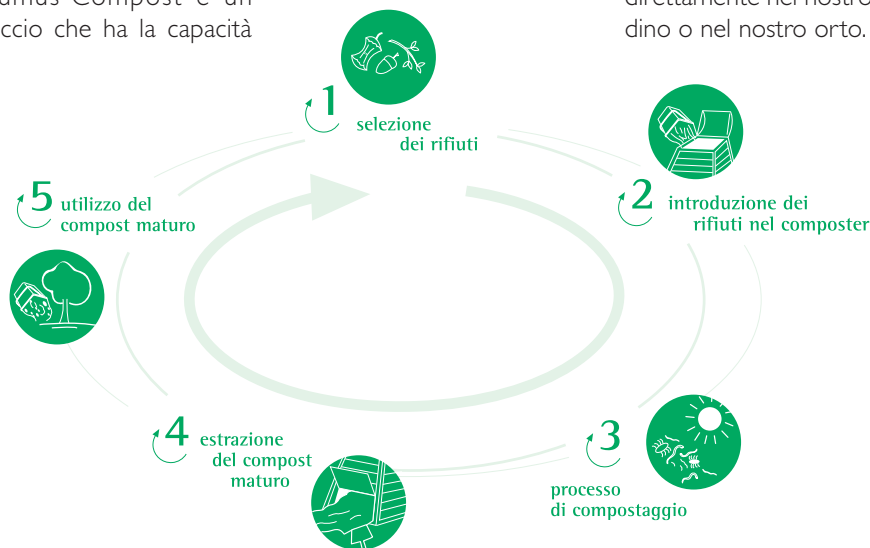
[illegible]umus Compost è un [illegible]ccio che ha la capacità

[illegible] direttamente nel nostro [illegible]dino o nel nostro orto.

1 selezione dei rifiuti

2 introduzione dei rifiuti nel composter

3 processo di compostaggio

4 estrazione del compost maturo

5 utilizzo del compost maturo